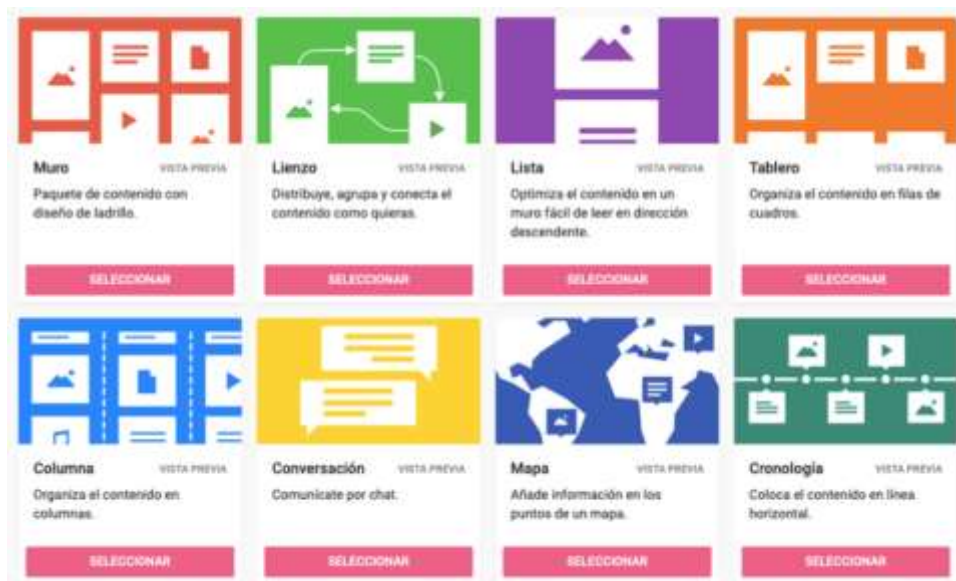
Muro
VISTA PREVIA
Paquete de contenido con diseño de ladrillo.
SELECCIONAR

Lienzo
VISTA PREVIA
Distribuye, agrupa y conecta el contenido como quieras.
SELECCIONAR

Lista
VISTA PREVIA
Optimiza el contenido en un muro fácil de leer en dirección descendente.
SELECCIONAR

Tablero
VISTA PREVIA
Organiza el contenido en filas de cuadros.
SELECCIONAR

Columna
VISTA PREVIA
Organiza el contenido en columnas.
SELECCIONAR

Conversación
VISTA PREVIA
Comunícate por chat.
SELECCIONAR

Mapa
VISTA PREVIA
Añade información en los puntos de un mapa.
SELECCIONAR

Cronología
VISTA PREVIA
Coloca el contenido en línea horizontal.
SELECCIONAR